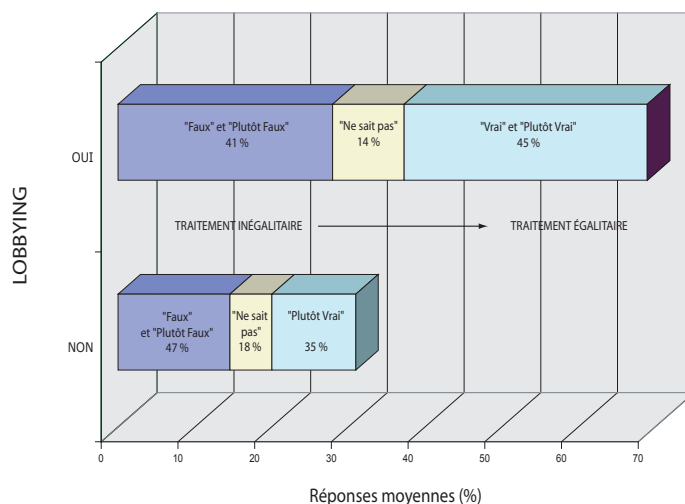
LOBBYING

OUI

"Faux" et "Plutôt Faux" 41 %

"Ne sait pas" 14 %

"Vrai" et "Plutôt Vrai" 45 %

TRAITEMENT INÉGALITAIRE → TRAITEMENT ÉGALITAIRE

NON

"Faux" et "Plutôt Faux" 47 %

"Ne sait pas" 18 %

"Plutôt Vrai" 35 %

0 10 20 30 40 50 60 70

Réponses moyennes (%)